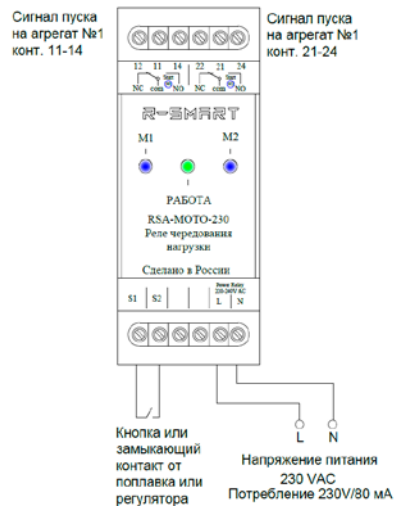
Сигнал пуска на агрегат №1 конт. 11-14

Сигнал пуска на агрегат №1 конт. 21-24

12 11 14 22 21 24
NC com NO NC com NO

R-SMART

M1 M2

РАБОТА
RSA-MOTO-230
Реле чередования нагрузки

Сделано в России

S1 S2
Power Relay 230-240V AC
L N

L N

Кнопка или замыкающий контакт от поплавка или регулятора

Напряжение питания 230 VAC
Потребление 230V/80 мА